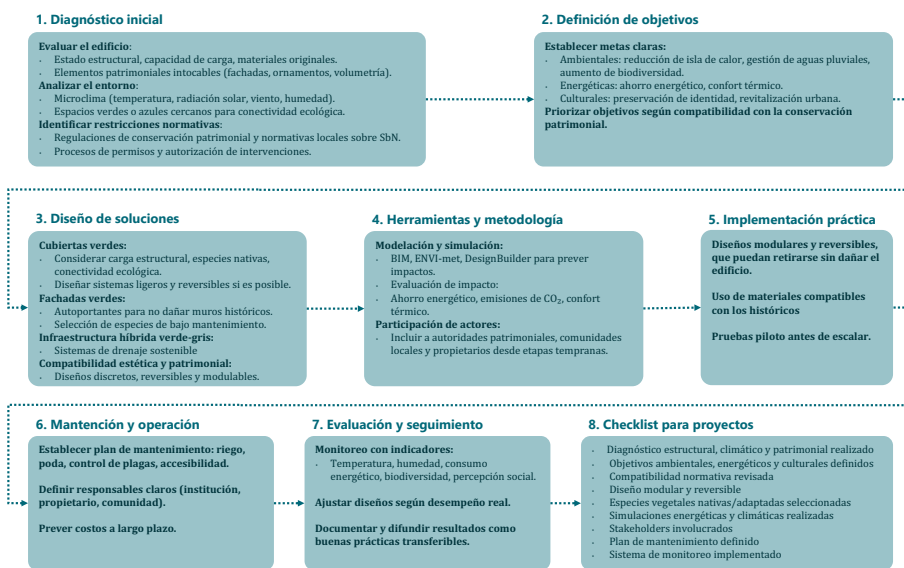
1. Diagnóstico inicial

Evaluar el edificio:
· Estado estructural, capacidad de carga, materiales originales.
· Elementos patrimoniales intocables (fachadas, ornamentos, volumetría).
Analizar el entorno:
· Microclima (temperatura, radiación solar, viento, humedad).
· Espacios verdes o azules cercanos para conectividad ecológica.
Identificar restricciones normativas:
· Regulaciones de conservación patrimonial y normativas locales sobre SbN.
· Procesos de permisos y autorización de intervenciones.

2. Definición de objetivos

Establecer metas claras:
· Ambientales: reducción de isla de calor, gestión de aguas pluviales, aumento de biodiversidad.
· Energéticas: ahorro energético, confort térmico.
· Culturales: preservación de identidad, revitalización urbana.
Priorizar objetivos según compatibilidad con la conservación patrimonial.

3. Diseño de soluciones

Cubiertas verdes:
· Considerar carga estructural, especies nativas, conectividad ecológica.
· Diseñar sistemas ligeros y reversibles si es posible.
Fachadas verdes:
· Autoportantes para no dañar muros históricos.
· Selección de especies de bajo mantenimiento.
Infraestructura híbrida verde-gris:
· Sistemas de drenaje sostenible
Compatibilidad estética y patrimonial:
· Diseños discretos, reversibles y modulables.

4. Herramientas y metodología

Modelación y simulación:
· BIM, ENVI-met, DesignBuilder para prever impactos.
· Evaluación de impacto:
· Ahorro energético, emisiones de $CO_2$, confort térmico.
Participación de actores:
· Incluir a autoridades patrimoniales, comunidades locales y propietarios desde etapas tempranas.

5. Implementación práctica

Diseños modulares y reversibles, que puedan retirarse sin dañar el edificio.

Uso de materiales compatibles con los históricos

Pruebas piloto antes de escalar.

6. Mantención y operación

Establecer plan de mantenimiento: riego, poda, control de plagas, accesibilidad.

Definir responsables claros (institución, propietario, comunidad).

Prever costos a largo plazo.

7. Evaluación y seguimiento

Monitoreo con indicadores:
· Temperatura, humedad, consumo energético, biodiversidad, percepción social.

Ajustar diseños según desempeño real.

Documentar y difundir resultados como buenas prácticas transferibles.

8. Checklist para proyectos

· Diagnóstico estructural, climático y patrimonial realizado
· Objetivos ambientales, energéticos y culturales definidos
· Compatibilidad normativa revisada
· Diseño modular y reversible
· Especies vegetales nativas/adaptadas seleccionadas
· Simulaciones energéticas y climáticas realizadas
· Stakeholders involucrados
· Plan de mantenimiento definido
· Sistema de monitoreo implementado